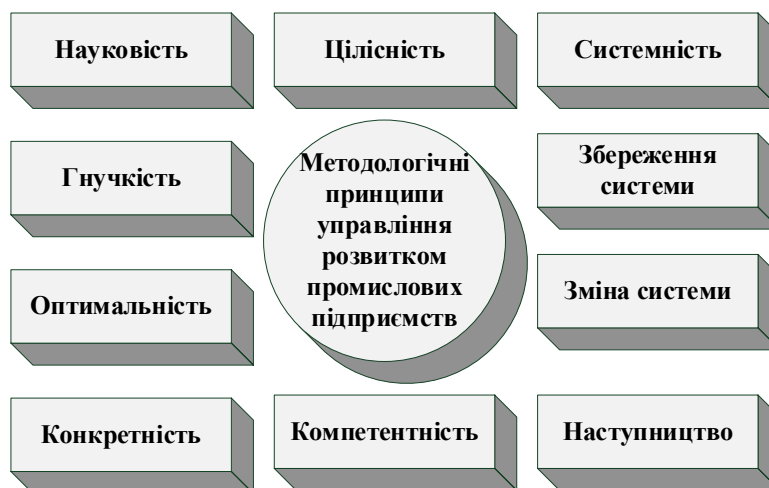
Науковість

Цілісність

Системність

Гнучкість

Методологічні принципи управління розвитком промислових підприємств

Збереження системи

Оптимальність

Зміна системи

Конкретність

Компетентність

Наступництво